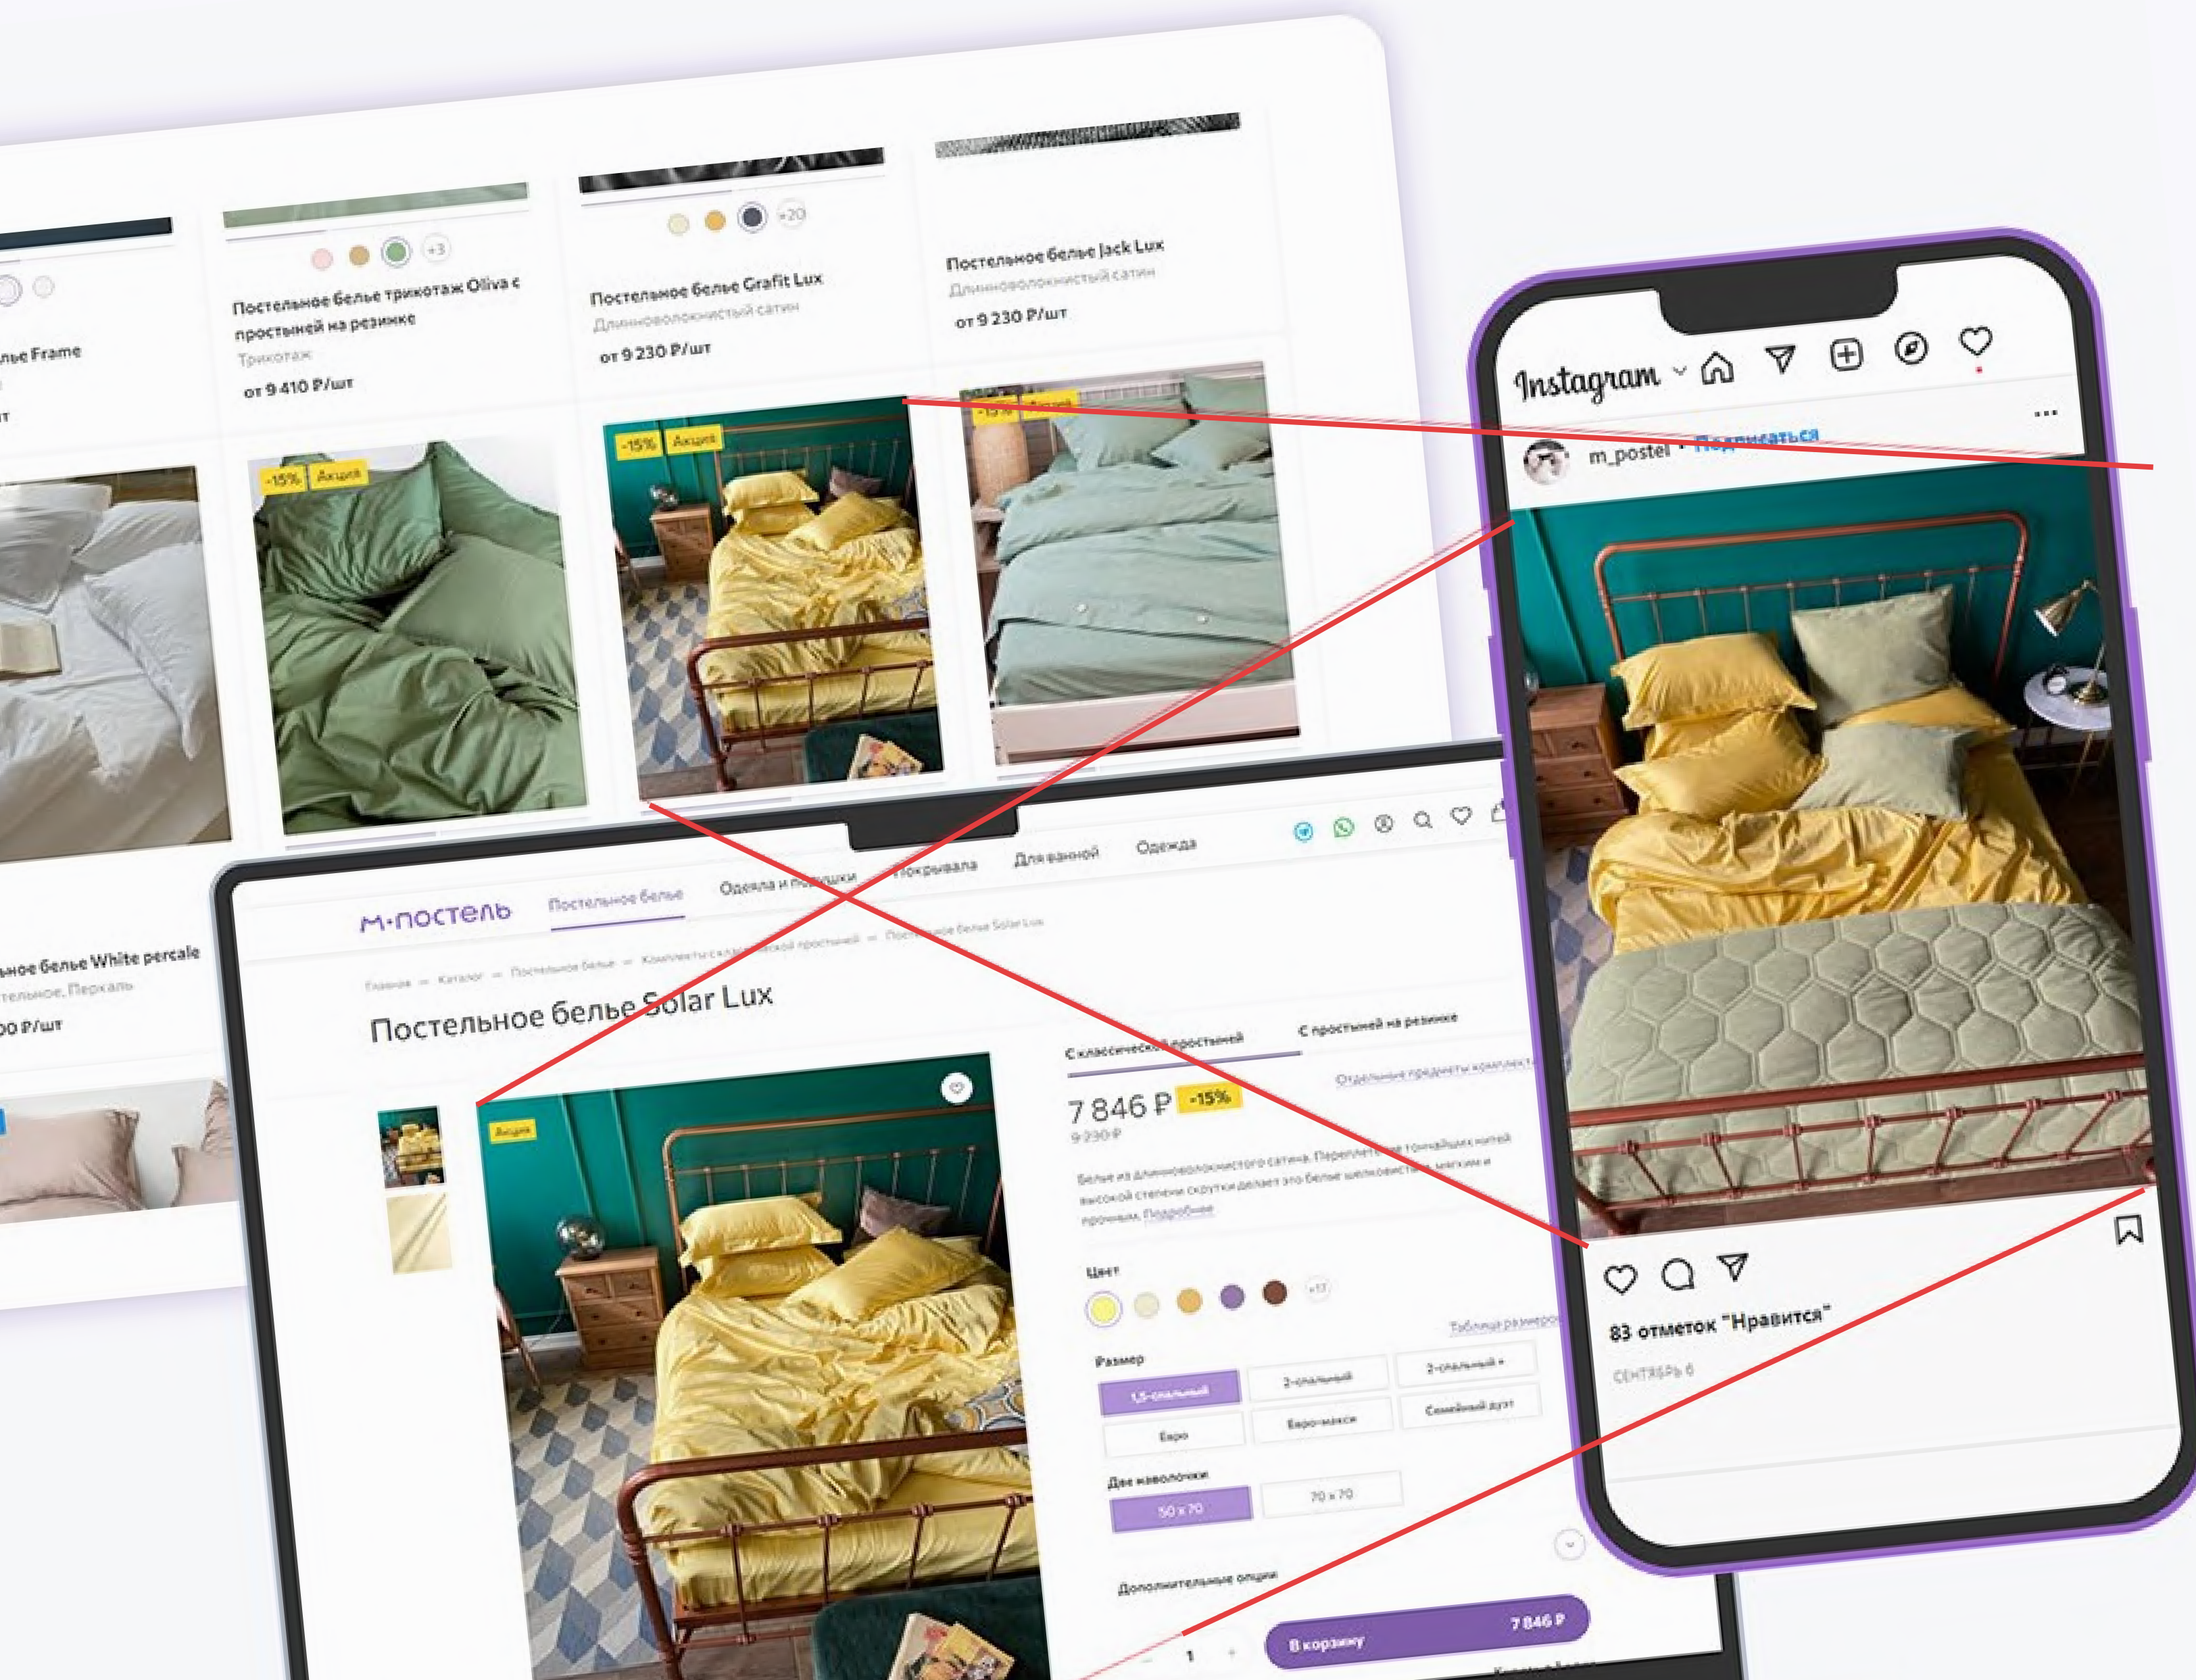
+3

+20

Постельное белье трикотаж Oliva с простыней на резинке
Трикотаж
от 9 410 ₽/шт

Постельное белье Grafit Lux
Длинноволокнистый сатин
от 9 230 ₽/шт

Постельное белье Jack Lux
Длинноволокнистый сатин
от 9 230 ₽/шт

...ье Frame

-15% Акция

-15% Акция

-15% Акция

...ное белье White percale
...тельное. Перкаль
...00 ₽/шт

Instagram

m_postel • Подписаться

83 отметок "Нравится"
СЕНТЯБРЬ 6

м·постель Постельное белье Одеяла и подушки Покрывала Для ванной Одежда

Главная — Каталог — Постельное белье — Комплекты с классической простыней — Постельное белье Solar Lux

Постельное белье Solar Lux

Акция

С классической простыней С простыней на резинке

Отдельные предметы комплекта

7 846 ₽ -15%
9 230 ₽

Белье из длинноволокнистого сатина. Переплетение тончайших нитей высокой степени скрутки делает это белье шелковистым, мягким и прочным. Подробнее

Цвет
+17

Таблица размеров

Размер
1,5-спальный 2-спальный 2-спальный +
Евро Евро-макси Семейный дуэт

Две наволочки
50 x 70 70 x 70

Дополнительные опции

1

В корзину 7 846 ₽